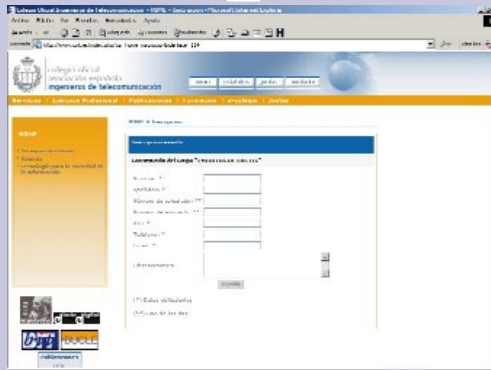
Colegio Oficial Ingenieros de Telecomunicación - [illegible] - Microsoft Internet Explorer

Archivo Edición Ver Favoritos Herramientas Ayuda

Atrás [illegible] Búsqueda Favoritos

Dirección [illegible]

Ir Vínculos

colegio oficial
asociación española
ingenieros de telecomunicación

inicio | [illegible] | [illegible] | contacto

Servicios | Ejercicio Profesional | Publicaciones | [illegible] | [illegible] | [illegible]

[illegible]

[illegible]

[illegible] tecnología para la sociedad de la información

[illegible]

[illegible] "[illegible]"

Nombre *

Apellidos *

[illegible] **

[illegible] **

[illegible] *

Teléfono *

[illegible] *

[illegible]

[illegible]

(*) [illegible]

(**) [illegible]